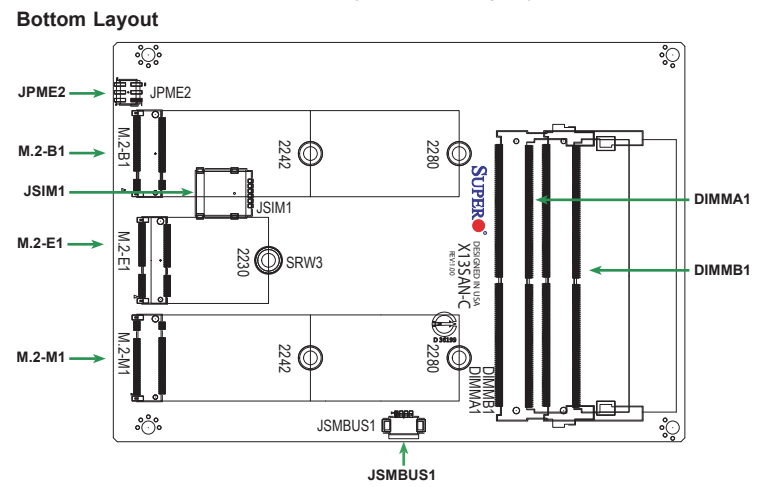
Bottom Layout

JPME2

JPME2

M.2-B1

M.2-B1

2242

2280

JSIM1

JSIM1

M.2-E1

M.2-E1

2230

SRW3

M.2-M1

M.2-M1

2242

2280

SUPER

DESIGNED IN USA

X13SAN-C

REV1.00

DIMMB1

DIMMA1

DIMMA1

DIMMB1

JSMBUS1

JSMBUS1